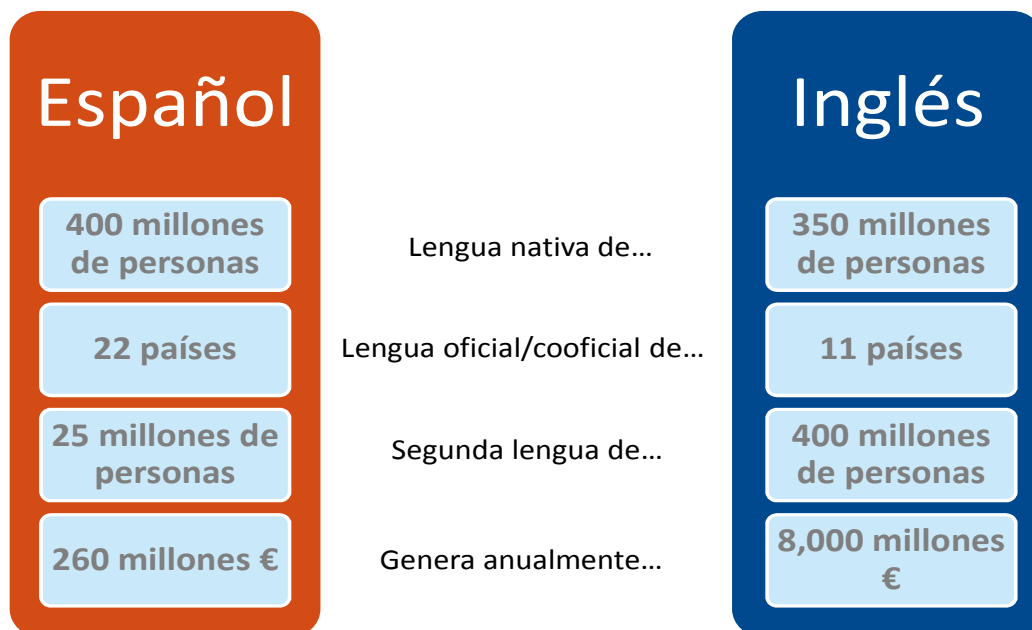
| Español | | Inglés |
|---|---|---|
| 400 millones de personas | Lengua nativa de… | 350 millones de personas |
| 22 países | Lengua oficial/cooficial de… | 11 países |
| 25 millones de personas | Segunda lengua de… | 400 millones de personas |
| 260 millones € | Genera anualmente… | 8,000 millones € |